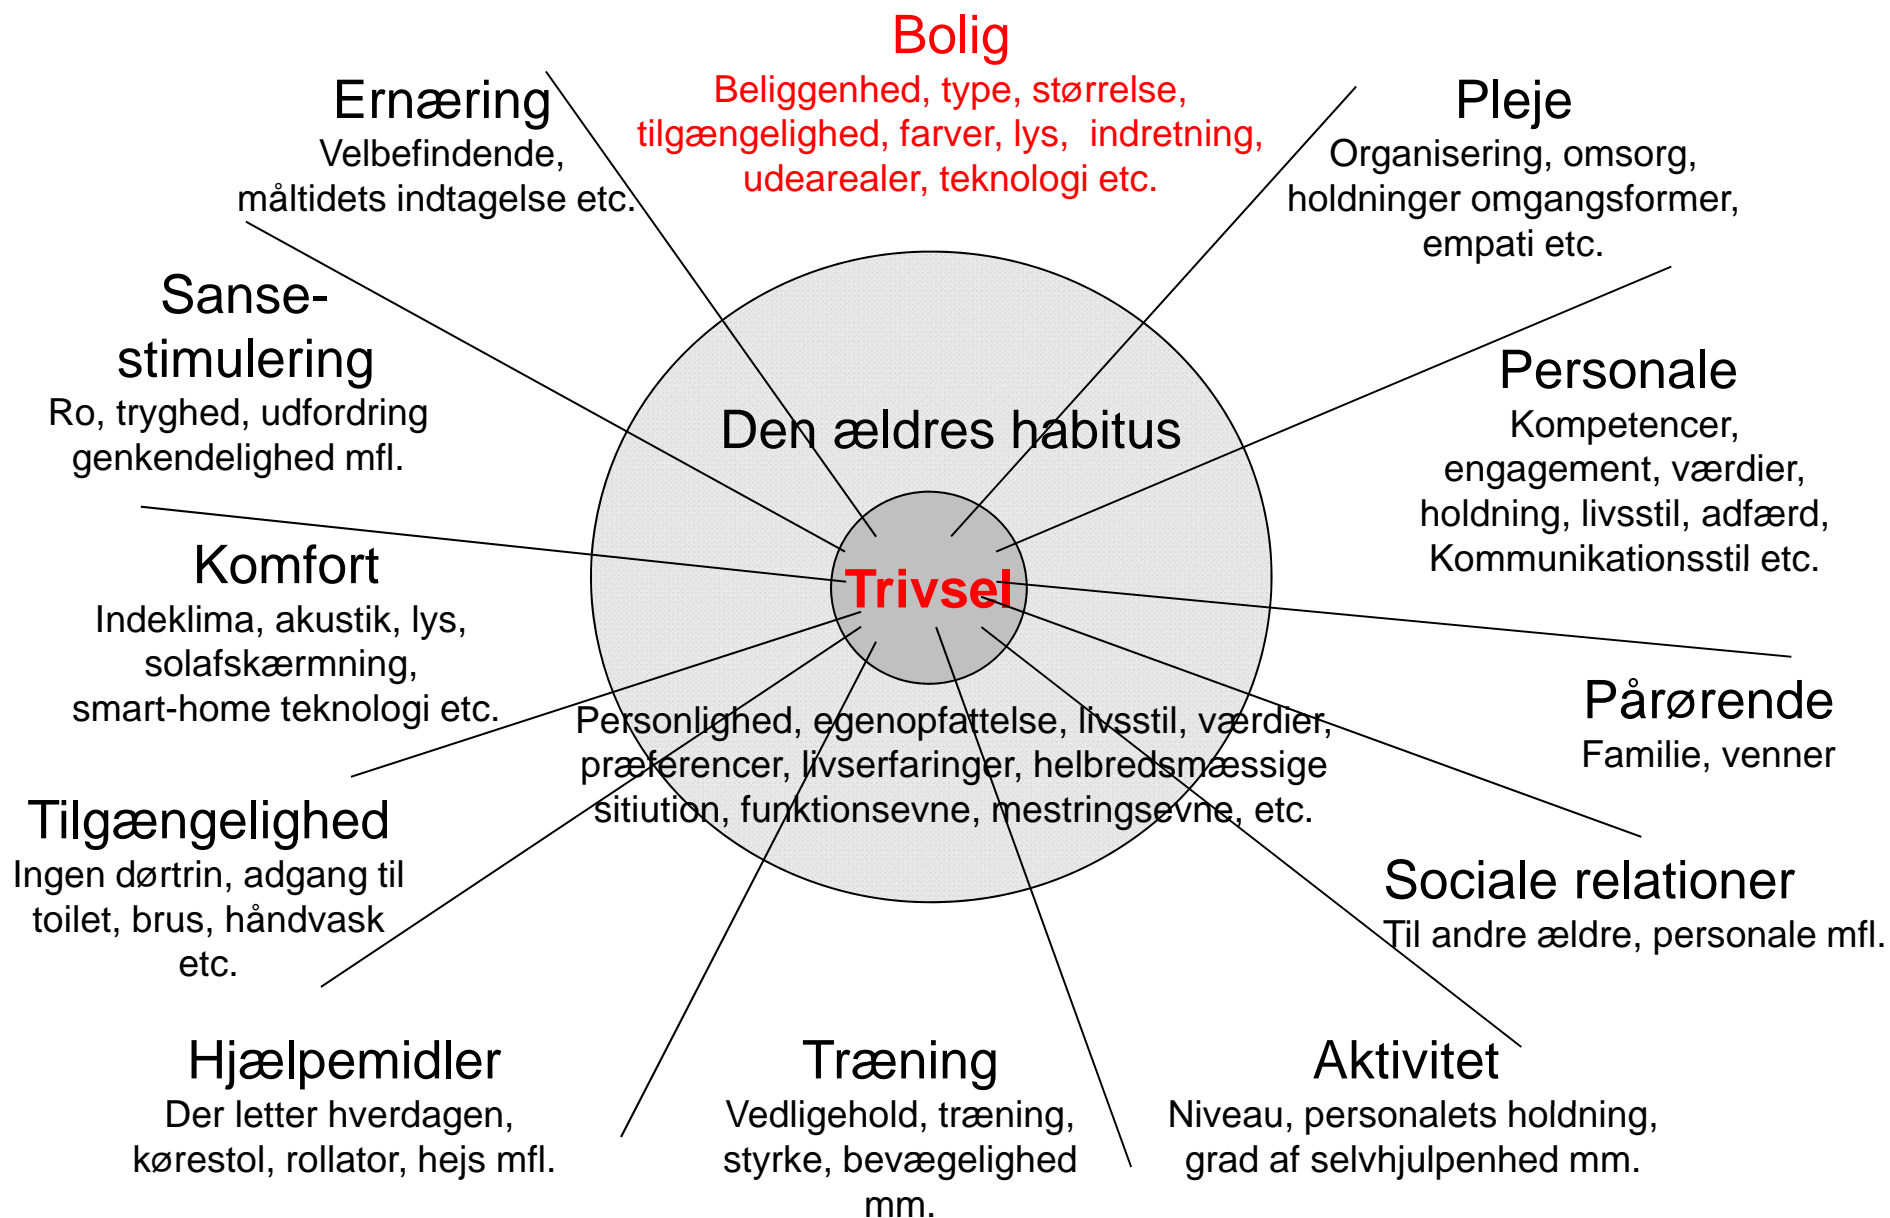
Bolig
Beliggenhed, type, størrelse, tilgængelighed, farver, lys, indretning, udearealer, teknologi etc.

Ernæring
Velbefindende, måltidets indtagelse etc.

Pleje
Organisering, omsorg, holdninger omgangsformer, empati etc.

Sanse-stimulering
Ro, tryghed, udfordring genkendelighed mfl.

Den ældres habitus

Personale
Kompetencer, engagement, værdier, holdning, livsstil, adfærd, Kommunikationsstil etc.

Komfort
Indeklima, akustik, lys, solafskærmning, smart-home teknologi etc.

Trivsel

Pårørende
Familie, venner

Personlighed, egenopfattelse, livsstil, værdier, præferencer, livserfaringer, helbredsmæssige sitiution, funktionsevne, mestringsevne, etc.

Tilgængelighed
Ingen dørtrin, adgang til toilet, brus, håndvask etc.

Sociale relationer
Til andre ældre, personale mfl.

Hjælpemidler
Der letter hverdagen, kørestol, rollator, hejs mfl.

Træning
Vedligehold, træning, styrke, bevægelighed mm.

Aktivitet
Niveau, personalets holdning, grad af selvhjulpenhed mm.